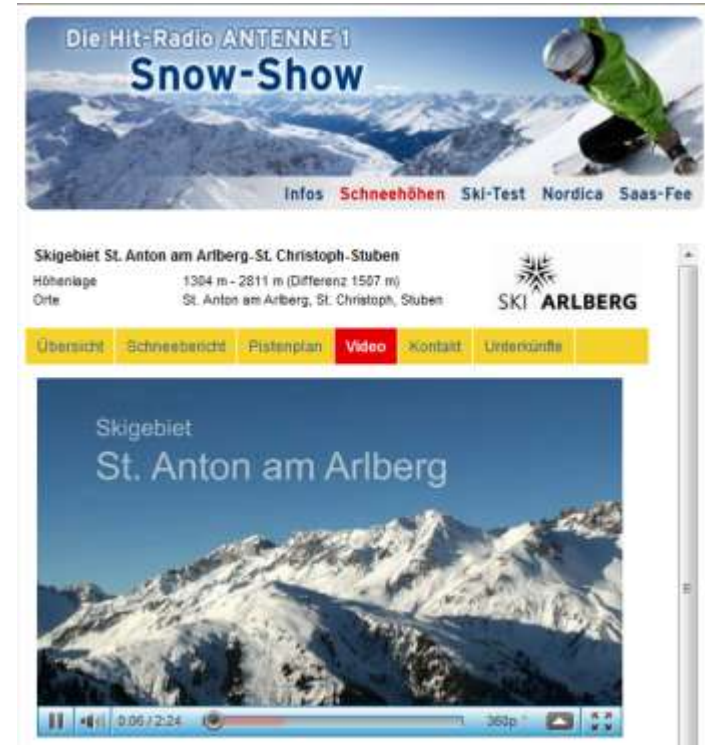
Die Hit-Radio ANTENNE 1
Snow-Show

Infos Schneehöhen Ski-Test Nordica Saas-Fee

Skigebiet St. Anton am Arlberg-St. Christoph-Stuben

| Höhenlage | 1304 m - 2811 m (Differenz 1507 m) |
|---|---|
| Orte | St. Anton am Arlberg, St. Christoph, Stuben |

SKI ARLBERG

Übersicht Schneebericht Pistenplan Video Kontakt Unterkünfte

Skigebiet
St. Anton am Arlberg

0:06 / 2:24 360p